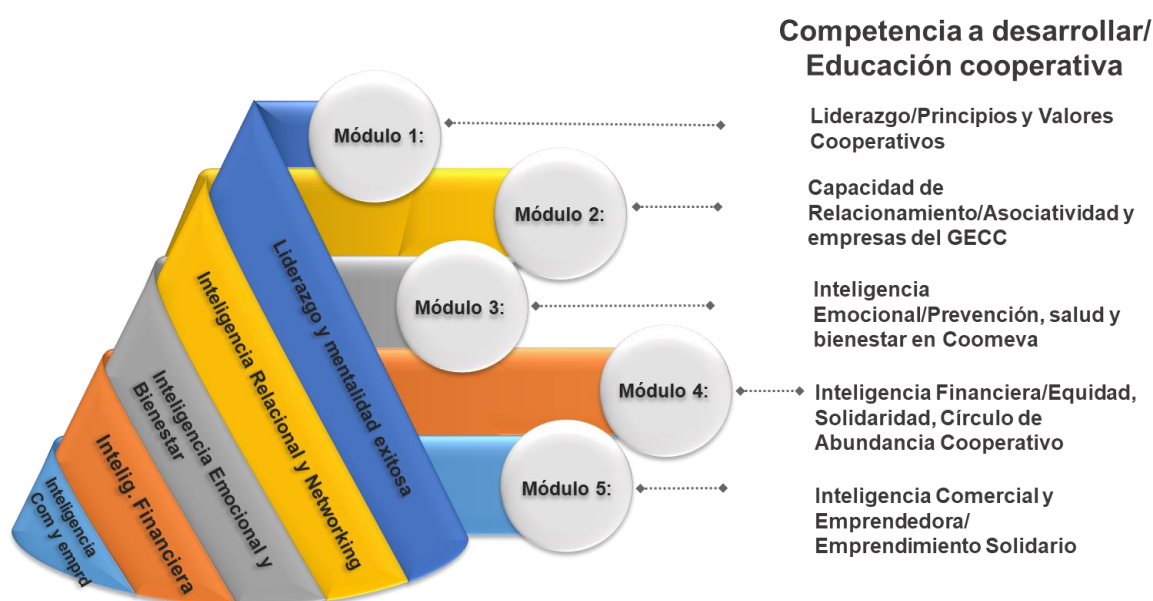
Competencia a desarrollar/ Educación cooperativa

Módulo 1:

Liderazgo/Principios y Valores Cooperativos

Módulo 2:

Capacidad de Relacionamiento/Asociatividad y empresas del GECC

Módulo 3:

Inteligencia Emocional/Prevención, salud y bienestar en Coomeva

Módulo 4:

Inteligencia Financiera/Equidad, Solidaridad, Círculo de Abundancia Cooperativo

Módulo 5:

Inteligencia Comercial y Emprendedora/ Emprendimiento Solidario

Liderazgo y mentalidad exitosa

Inteligencia Relacional y Networking

Inteligencia Emocional y Bienestar

Intelig. Financiera

Inteligencia Com y emprd